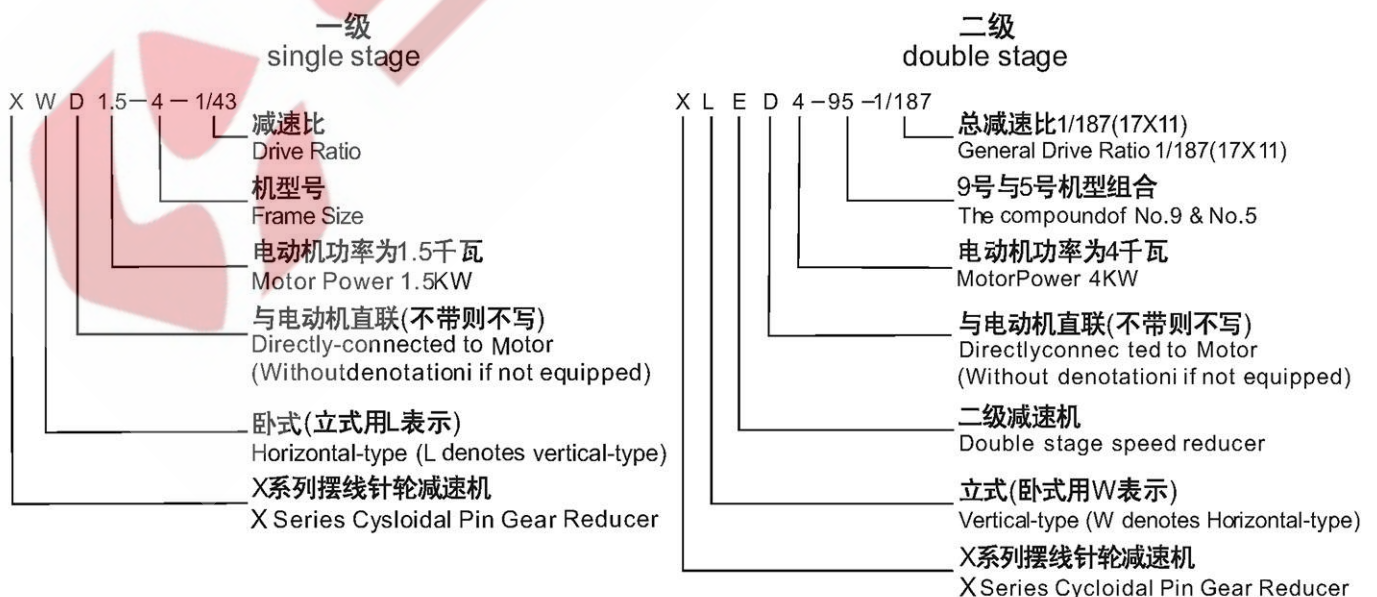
一级
single stage

X W D 1.5－4 － 1/43

减速比
Drive Ratio

机型号
Frame Size

电动机功率为1.5千瓦
Motor Power 1.5KW

与电动机直联(不带则不写)
Directly-connected to Motor
(Withoutdenotationi if not equipped)

卧式(立式用L表示)
Horizontal-type (L denotes vertical-type)

X系列摆线针轮减速机
X Series Cysloidal Pin Gear Reducer

二级
double stage

X L E D 4 －95 －1/187

总减速比1/187(17X11)
General Drive Ratio 1/187(17X11)

9号与5号机型组合
The compoundof No.9 & No.5

电动机功率为4千瓦
MotorPower 4KW

与电动机直联(不带则不写)
Directlyconnec ted to Motor
(Without denotationi if not equipped)

二级减速机
Double stage speed reducer

立式(卧式用W表示)
Vertical-type (W denotes Horizontal-type)

X系列摆线针轮减速机
X Series Cycloidal Pin Gear Reducer